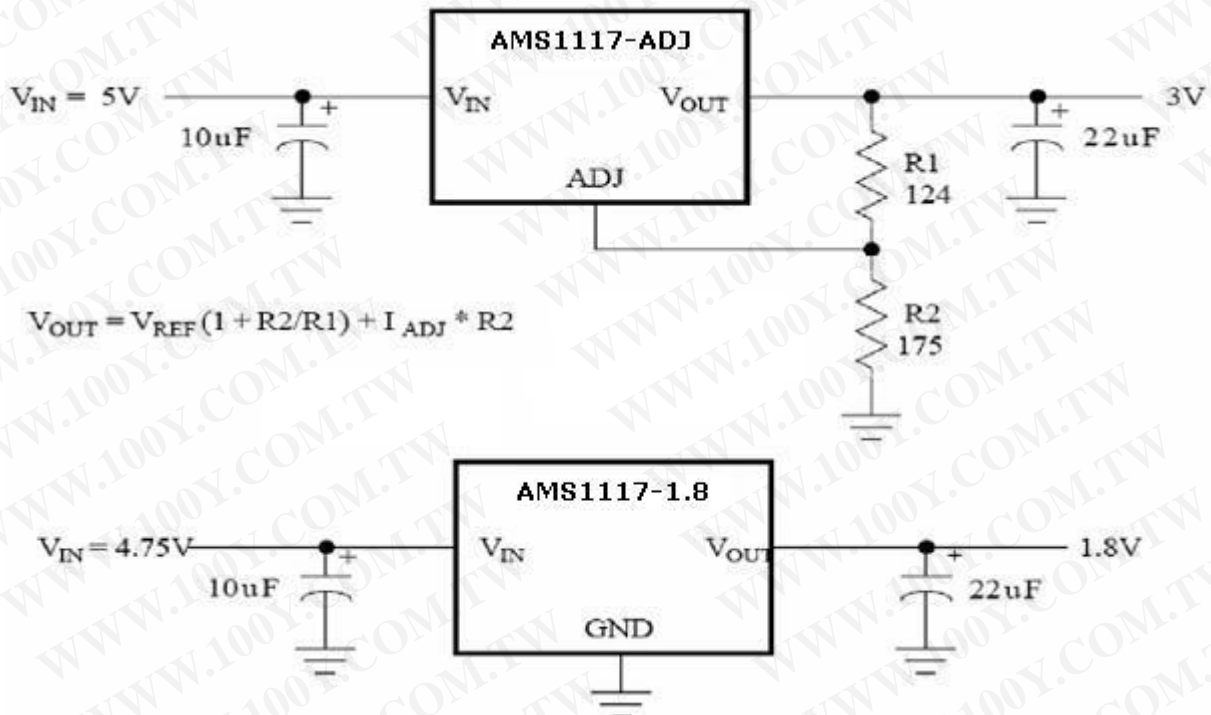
AMS1117-ADJ

$V_{IN}$ = 5V

+

10uF

$V_{IN}$

$V_{OUT}$

ADJ

3V

+

22uF

R1
124

R2
175

$V_{OUT} = V_{REF}(1 + R2/R1) + I_{ADJ} * R2$

AMS1117-1.8

$V_{IN}$ = 4.75V

+

10uF

$V_{IN}$

$V_{OUT}$

GND

1.8V

+

22uF

WWW.100Y.COM.TW